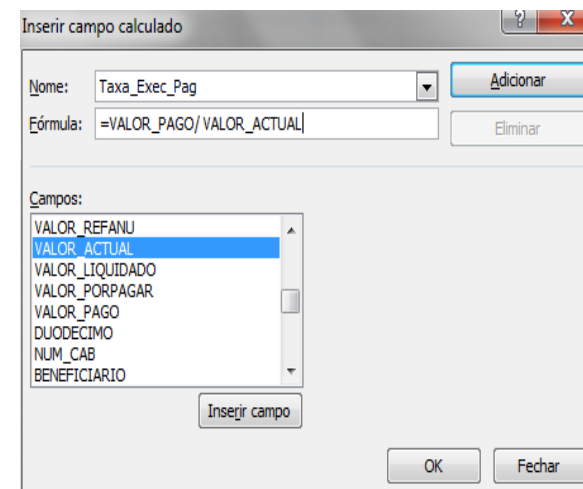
Inserir campo calculado

?

X

Nome: Taxa_Exec_Pag

Adicionar

Fórmula: =VALOR_PAGO/ VALOR_ACTUAL

Eliminar

Campos:

VALOR_REFANU
VALOR_ACTUAL
VALOR_LIQUIDADO
VALOR_PORPAGAR
VALOR_PAGO
DUODECIMO
NUM_CAB
BENEFICIARIO

Inserir campo

OK

Fechar